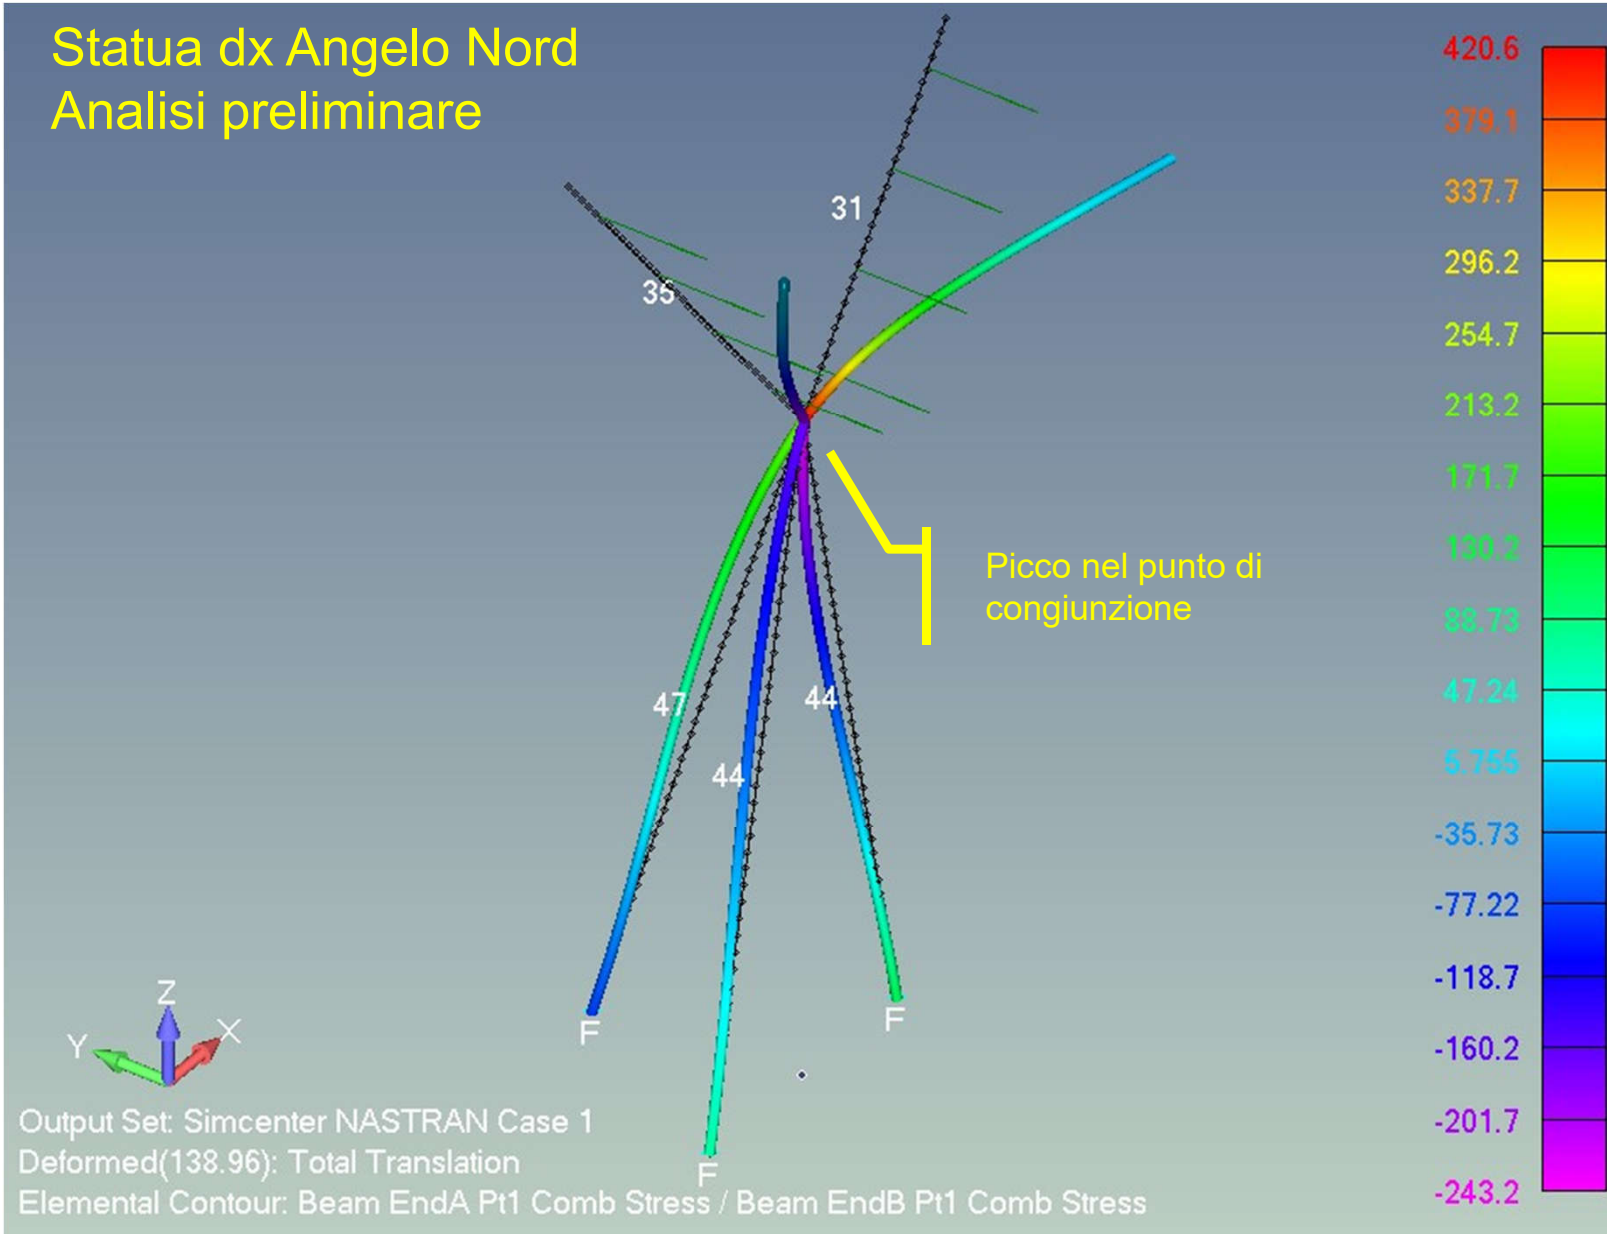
Statua dx Angelo Nord
Analisi preliminare

31
35
47
44
44
F
F
F

Picco nel punto di congiunzione

420.6
379.1
337.7
296.2
254.7
213.2
171.7
130.2
88.73
47.24
5.755
-35.73
-77.22
-118.7
-160.2
-201.7
-243.2

Z
Y
X

Output Set: Simcenter NASTRAN Case 1
Deformed(138.96): Total Translation
Elemental Contour: Beam EndA Pt1 Comb Stress / Beam EndB Pt1 Comb Stress